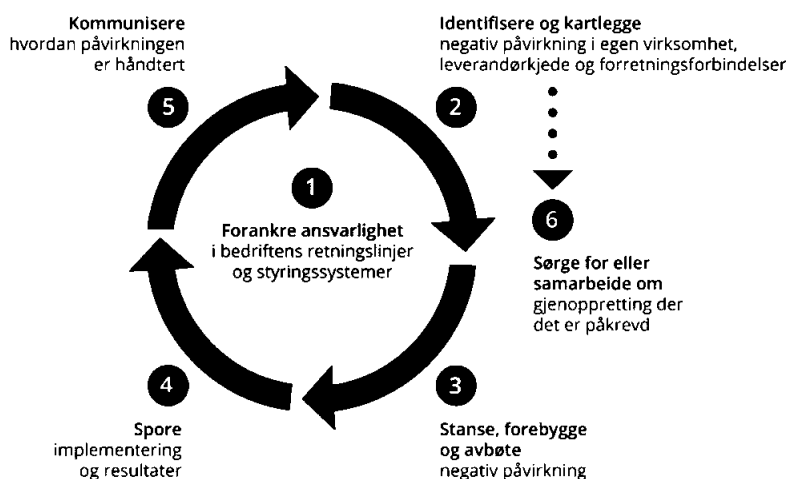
Kommunisere
hvordan påvirkningen er håndtert

5

Identifisere og kartlegge
negativ påvirkning i egen virksomhet, leverandørkjede og forretningsforbindelser

2

1

Forankre ansvarlighet
i bedriftens retningslinjer og styringssystemer

6

Sørge for eller samarbeide om
gjenoppretting der det er påkrevd

4

Spore
implementering og resultater

3

Stanse, forebygge og avbøte
negativ påvirkning